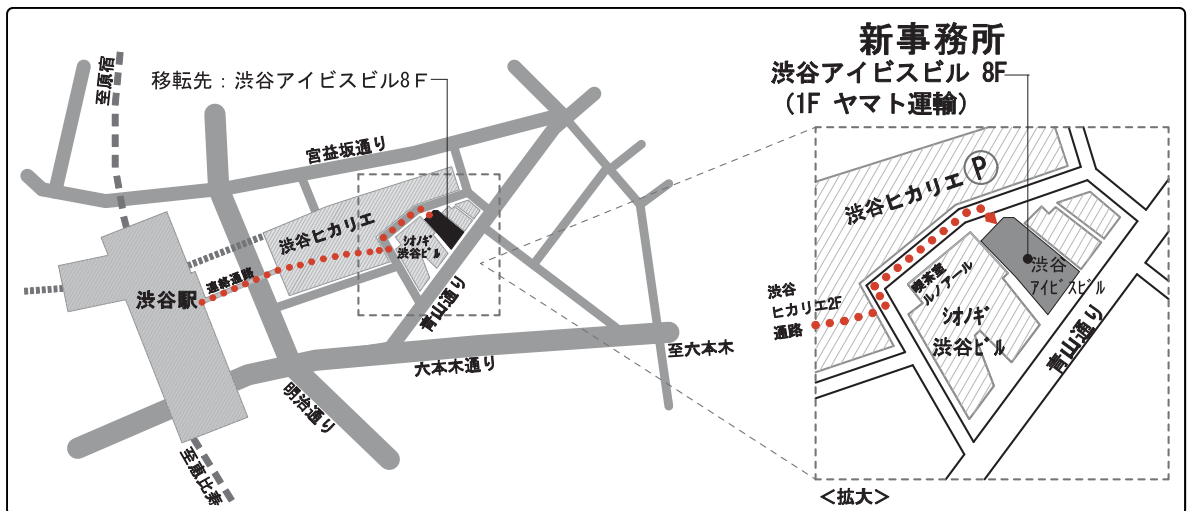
新事務所
渋谷アイビスビル 8F
(1F ヤマト運輸)

移転先：渋谷アイビスビル8F

至原宿
宮益坂通り
渋谷ヒカリエ
シオノギ渋谷ビル
連絡通路
渋谷駅
青山通り
六本木通り
至六本木
明治通り
至恵比寿

渋谷ヒカリエ
P
渋谷ヒカリエ2F通路
喫茶室ルノアール
シオノギ渋谷ビル
渋谷アイビスビル
青山通り
<拡大>